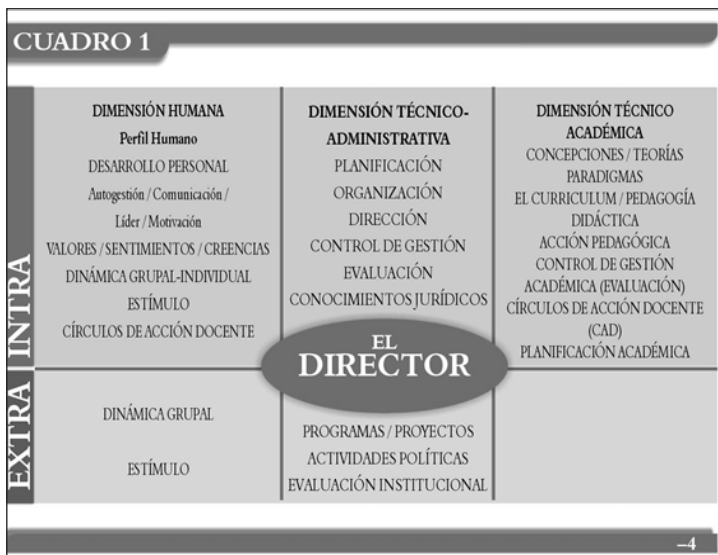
CUADRO 1

INTRA

EXTRA

DIMENSIÓN HUMANA
Perfil Humano
DESARROLLO PERSONAL
Autogestión / Comunicación / Líder / Motivación
VALORES / SENTIMIENTOS / CREENCIAS
DINÁMICA GRUPAL-INDIVIDUAL
ESTÍMULO
CÍRCULOS DE ACCIÓN DOCENTE

DIMENSIÓN TÉCNICO-ADMINISTRATIVA
PLANIFICACIÓN
ORGANIZACIÓN
DIRECCIÓN
CONTROL DE GESTIÓN
EVALUACIÓN
CONOCIMIENTOS JURÍDICOS

DIMENSIÓN TÉCNICO ACADÉMICA
CONCEPCIONES / TEORÍAS
PARADIGMAS
EL CURRICULUM / PEDAGOGÍA
DIDÁCTICA
ACCIÓN PEDAGÓGICA
CONTROL DE GESTIÓN
ACADÉMICA (EVALUACIÓN)
CÍRCULOS DE ACCIÓN DOCENTE (CAD)
PLANIFICACIÓN ACADÉMICA

EL DIRECTOR

DINÁMICA GRUPAL

ESTÍMULO

PROGRAMAS / PROYECTOS
ACTIVIDADES POLÍTICAS
EVALUACIÓN INSTITUCIONAL

–4